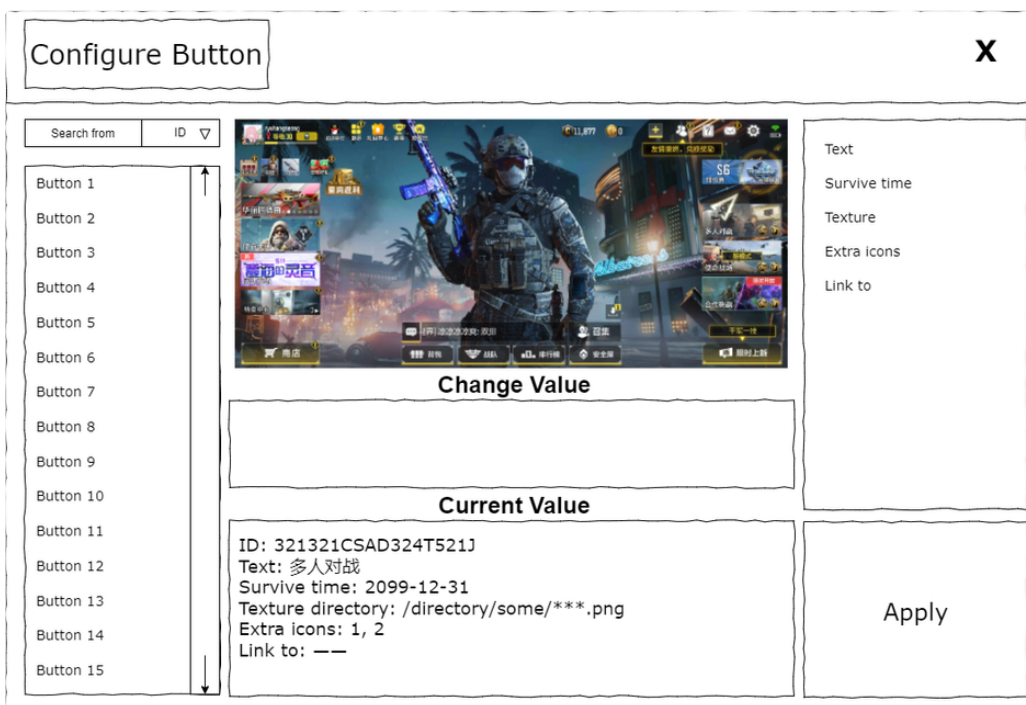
Configure Button

X

Search from | ID ▽

Button 1
Button 2
Button 3
Button 4
Button 5
Button 6
Button 7
Button 8
Button 9
Button 10
Button 11
Button 12
Button 13
Button 14
Button 15

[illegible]

商店

背包

战队

排行榜

安全屋

限时上新

S6

多人对战

Change Value

Current Value

ID: 321321CSAD324T521J
Text: 多人对战
Survive time: 2099-12-31
Texture directory: /directory/some/***.png
Extra icons: 1, 2
Link to: ——

Text
Survive time
Texture
Extra icons
Link to

Apply